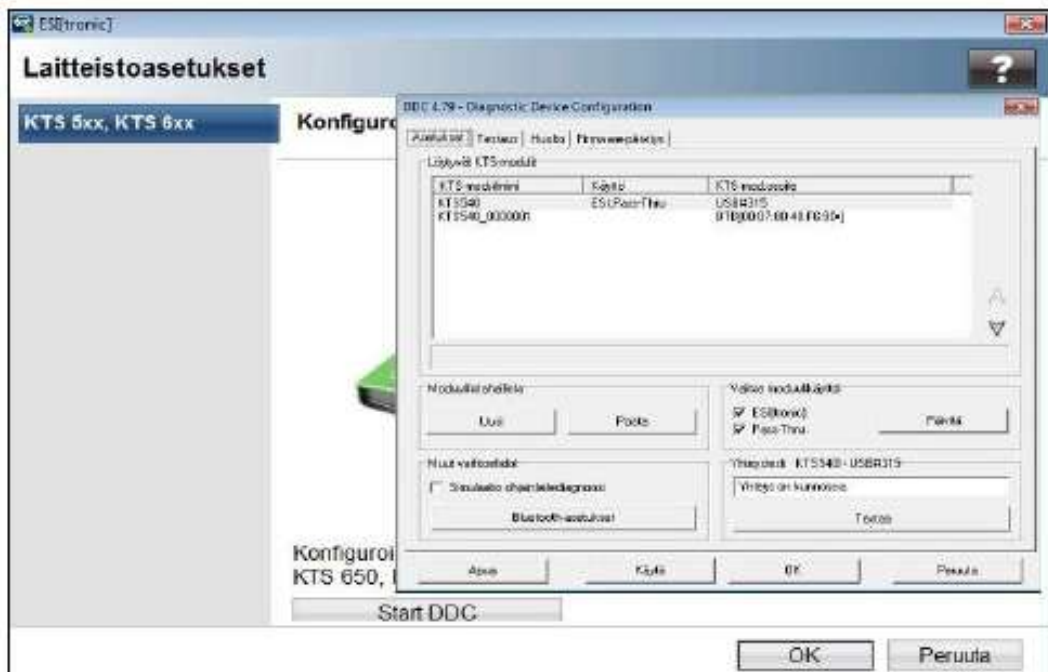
ESI[tronic]

Laitteistoasetukset

KTS 5xx, KTS 6xx

Konfiguro

DDC 4.79 - Diagnostic Device Configuration

Asetukset | Testaus | Huolto | Firmwarepäivitys |

Löydetyt KTS-moduulit

| KTS-moduulinimi | Käyttö | KTS-moduuliosoite |
|---|---|---|
| KTS540 | ESI,Pass-Thru | USB4315 |
| KTS540_0000001 | | BT[00:07:80:40:F6:90] |

Moduuliluettelo

Uusi

Poista

Valitse moduulikäyttö

☑ ESI[tronic]
☑ Pass-Thru

Päivitä

Muut vaihtoehdot

☐ Simuloitu ohjainlaitediagnoosi

Bluetooth-asetukset

Yhteydet KTS540 - USB4315

Yhteys on kunnossa

Testaa

Ohje

Käytä

OK

Peruuta

Konfiguroi
KTS 650, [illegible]

Start DDC

OK

Peruuta